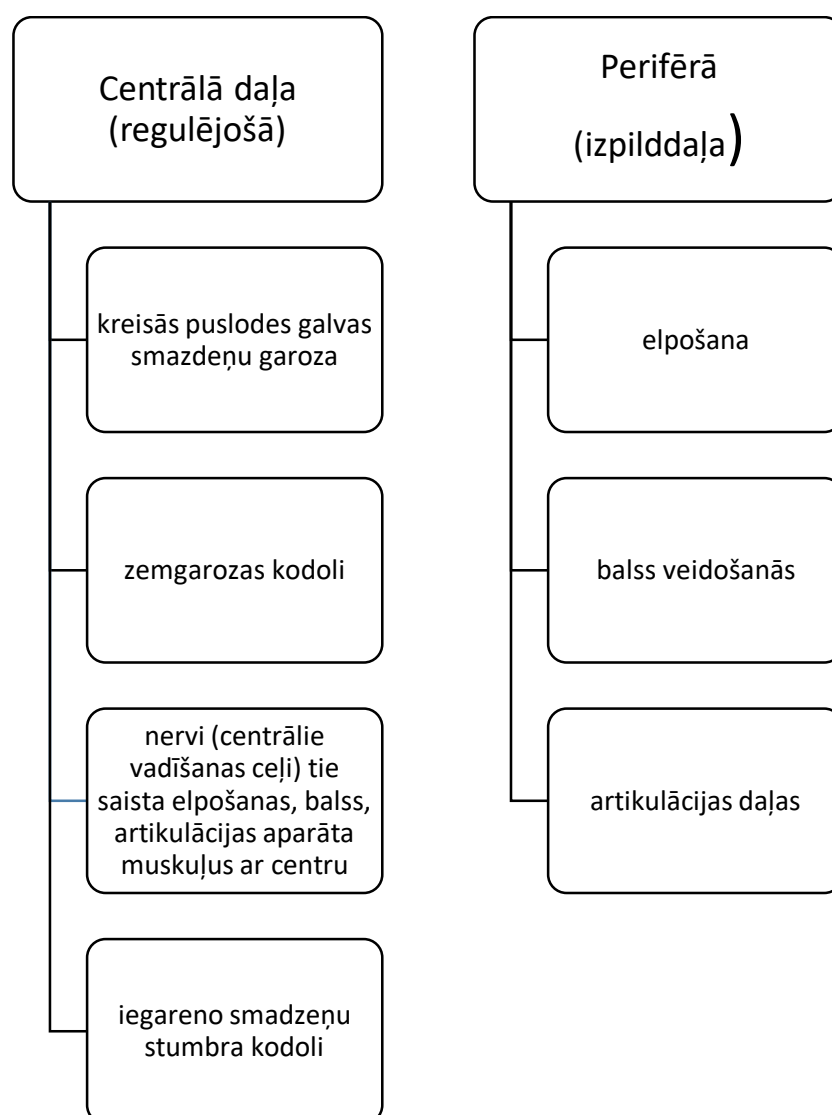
Centrālā daļa (regulējošā)

kreisās puslodes galvas smazdeņu garoza

zemgarozas kodoli

nervi (centrālie vadīšanas ceļi) tie saista elpošanas, balss, artikulācijas aparāta muskuļus ar centru

iegareno smadzeņu stumbra kodoli

Perifērā (izpilddaļa)

elpošana

balss veidošanās

artikulācijas daļas